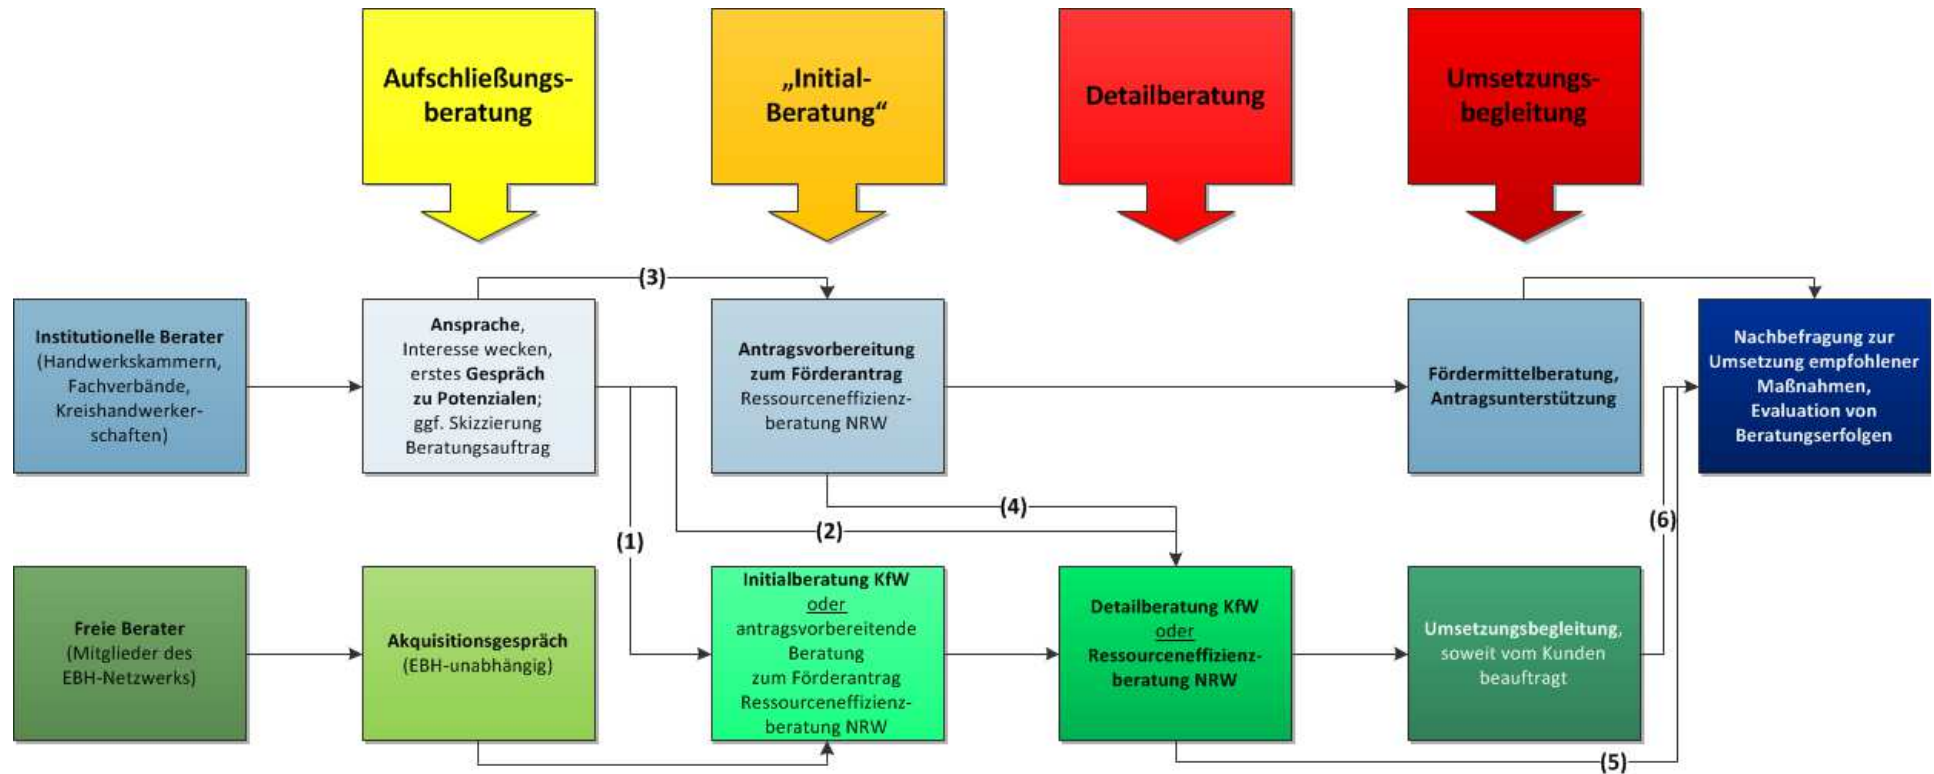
Aufschließungsberatung

„Initial-Beratung“

Detailberatung

Umsetzungsbegleitung

Institutionelle Berater (Handwerkskammern, Fachverbände, Kreishandwerkerschaften)

Ansprache, Interesse wecken, erstes Gespräch zu Potenzialen; ggf. Skizzierung Beratungsauftrag

(3)

Antragsvorbereitung zum Förderantrag Ressourceneffizienzberatung NRW

Fördermittelberatung, Antragsunterstützung

Nachbefragung zur Umsetzung empfohlener Maßnahmen, Evaluation von Beratungserfolgen

(4)

(2)

(1)

(6)

Freie Berater (Mitglieder des EBH-Netzwerks)

Akquisitionsgespräch (EBH-unabhängig)

Initialberatung KfW oder antragsvorbereitende Beratung zum Förderantrag Ressourceneffizienzberatung NRW

Detailberatung KfW oder Ressourceneffizienzberatung NRW

Umsetzungsbegleitung, soweit vom Kunden beauftragt

(5)